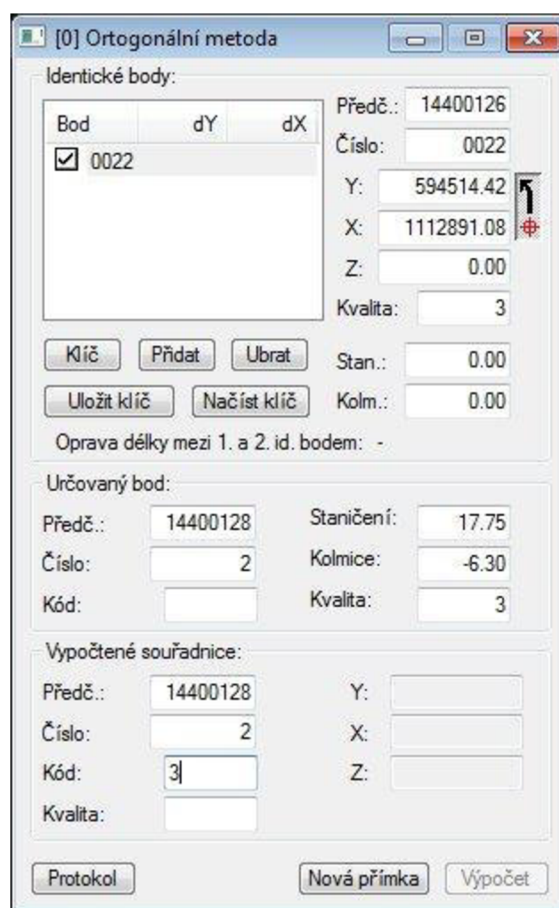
[0] Ortogonální metoda

Identické body:

| Bod | dY | dX |
|---|---|---|
| ☑ 0022 | | |

Předč.: 14400126
Číslo: 0022
Y: 594514.42
X: 1112891.08
Z: 0.00
Kvalita: 3

Klíč
Přidat
Ubrat
Stan.: 0.00
Uložit klíč
Načíst klíč
Kolm.: 0.00

Oprava délky mezi 1. a 2. id. bodem: -

Určovaný bod:
Předč.: 14400128
Staničení: 17.75
Číslo: 2
Kolmice: -6.30
Kód:
Kvalita: 3

Vypočtené souřadnice:
Předč.: 14400128
Y:
Číslo: 2
X:
Kód: 3
Z:
Kvalita:

Protokol
Nová přímka
Výpočet